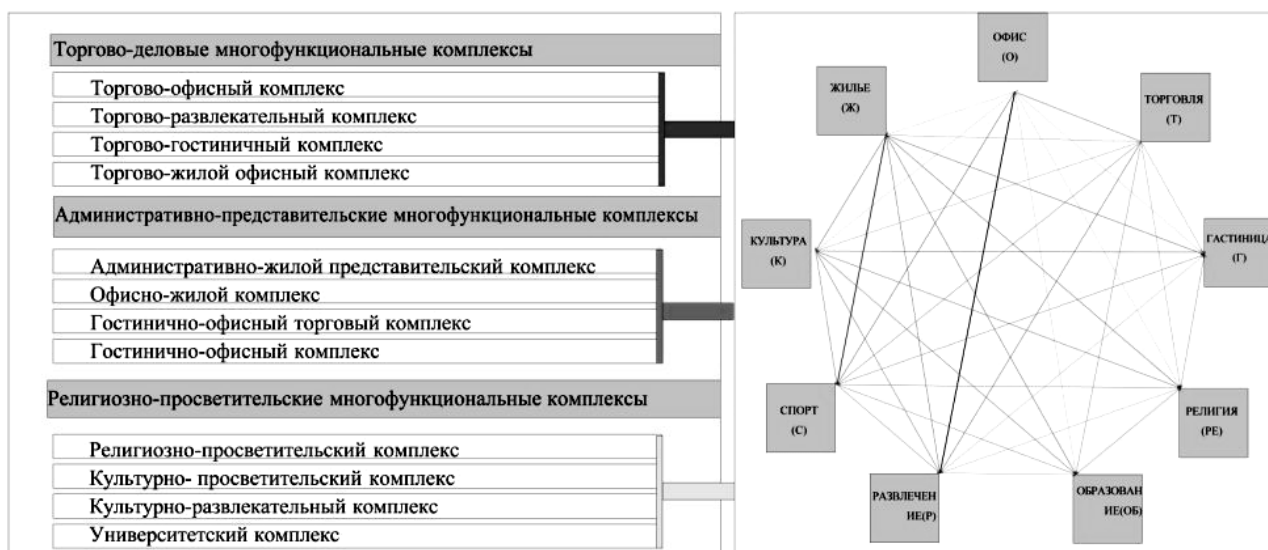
Торгово-деловые многофункциональные комплексы

Торгово-офисный комплекс
Торгово-развлекательный комплекс
Торгово-гостиничный комплекс
Торгово-жилой офисный комплекс

Административно-представительские многофункциональные комплексы

Административно-жилой представительский комплекс
Офисно-жилой комплекс
Гостинично-офисный торговый комплекс
Гостинично-офисный комплекс

Религиозно-просветительские многофункциональные комплексы

Религиозно-просветительский комплекс
Культурно- просветительский комплекс
Культурно-развлекательный комплекс
Университетский комплекс

ОФИС (О)
ЖИЛЬЕ (Ж)
ТОРГОВЛЯ (Т)
КУЛЬТУРА (К)
ГАСТИНИЦ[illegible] (Г)
СПОРТ (С)
РЕЛИГИЯ (РЕ)
РАЗВЛЕЧЕНИЕ(Р)
ОБРАЗОВАНИЕ(ОБ)